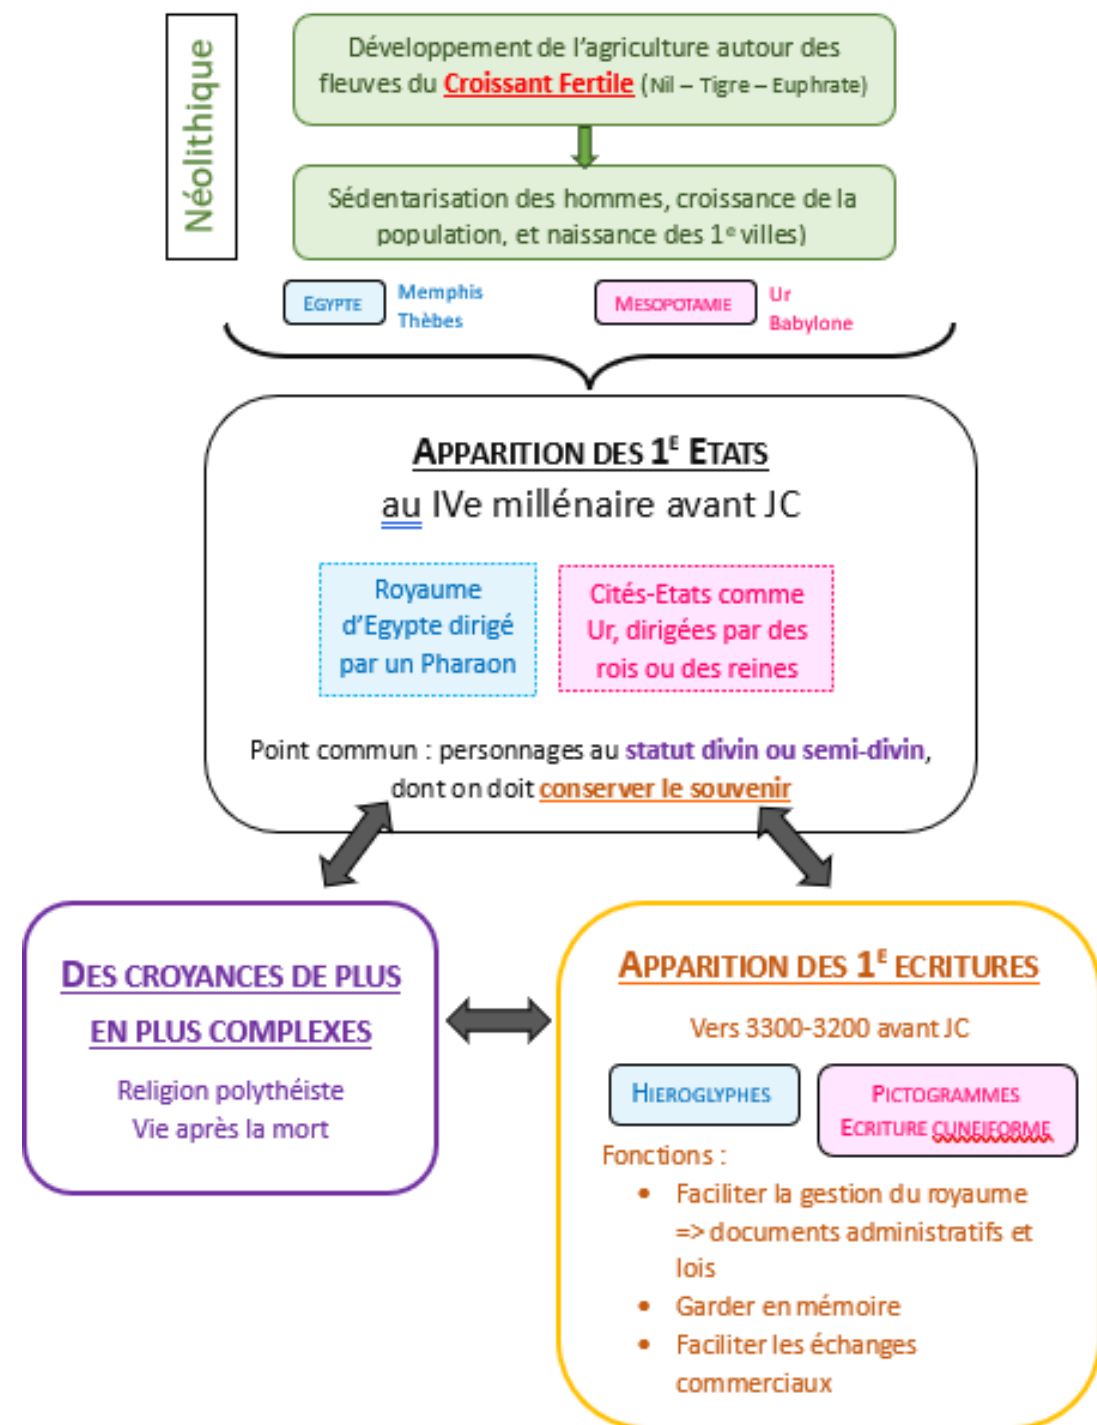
Néolithique

Développement de l'agriculture autour des fleuves du Croissant Fertile (Nil – Tigre – Euphrate)

Sédentarisation des hommes, croissance de la population, et naissance des 1e villes)

EGYPTE

Memphis
Thèbes

MESOPOTAMIE

Ur
Babylone

APPARITION DES 1E ETATS
au IVe millénaire avant JC

Royaume d'Egypte dirigé par un Pharaon

Cités-Etats comme Ur, dirigées par des rois ou des reines

Point commun : personnages au statut divin ou semi-divin, dont on doit conserver le souvenir

DES CROYANCES DE PLUS EN PLUS COMPLEXES

Religion polythéiste
Vie après la mort

APPARITION DES 1E ECRITURES

Vers 3300-3200 avant JC

HIEROGLYPHES

PICTOGRAMMES
ECRITURE CUNEIFORME

Fonctions :
- Faciliter la gestion du royaume => documents administratifs et lois
- Garder en mémoire
- Faciliter les échanges commerciaux